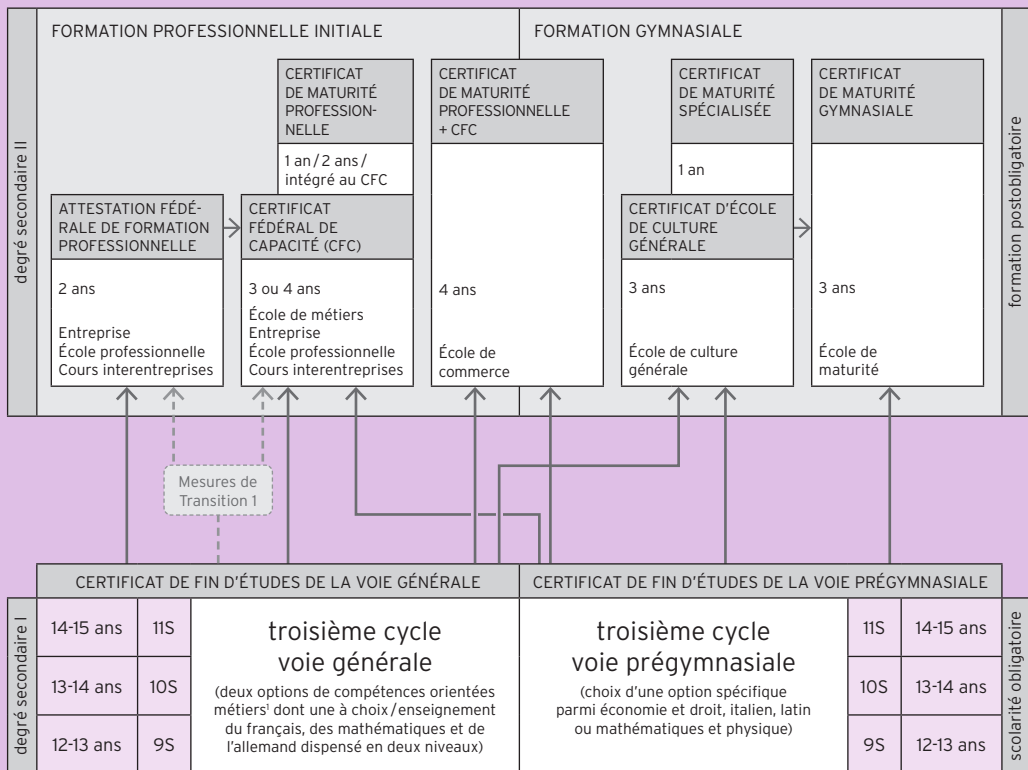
degré secondaire II

FORMATION PROFESSIONNELLE INITIALE

FORMATION GYMNASIALE

formation postobligatoire

CERTIFICAT DE MATURITÉ PROFESSIONNELLE

1 an / 2 ans / intégré au CFC

CERTIFICAT DE MATURITÉ PROFESSIONNELLE + CFC

CERTIFICAT DE MATURITÉ SPÉCIALISÉE

1 an

CERTIFICAT DE MATURITÉ GYMNASIALE

ATTESTATION FÉDÉRALE DE FORMATION PROFESSIONNELLE

2 ans

Entreprise
École professionnelle
Cours interentreprises

CERTIFICAT FÉDÉRAL DE CAPACITÉ (CFC)

3 ou 4 ans

École de métiers
Entreprise
École professionnelle
Cours interentreprises

4 ans

École de commerce

CERTIFICAT D'ÉCOLE DE CULTURE GÉNÉRALE

3 ans

École de culture générale

3 ans

École de maturité

Mesures de Transition 1

CERTIFICAT DE FIN D'ÉTUDES DE LA VOIE GÉNÉRALE

CERTIFICAT DE FIN D'ÉTUDES DE LA VOIE PRÉGYMNASIALE

degré secondaire I

| 14-15 ans | 11S |
|---|---|
| 13-14 ans | 10S |
| 12-13 ans | 9S |

troisième cycle voie générale

(deux options de compétences orientées métiers¹ dont une à choix / enseignement du français, des mathématiques et de l'allemand dispensé en deux niveaux)

troisième cycle voie prégymnasiale

(choix d'une option spécifique parmi économie et droit, italien, latin ou mathématiques et physique)

| 11S | 14-15 ans |
|---|---|
| 10S | 13-14 ans |
| 9S | 12-13 ans |

scolarité obligatoire